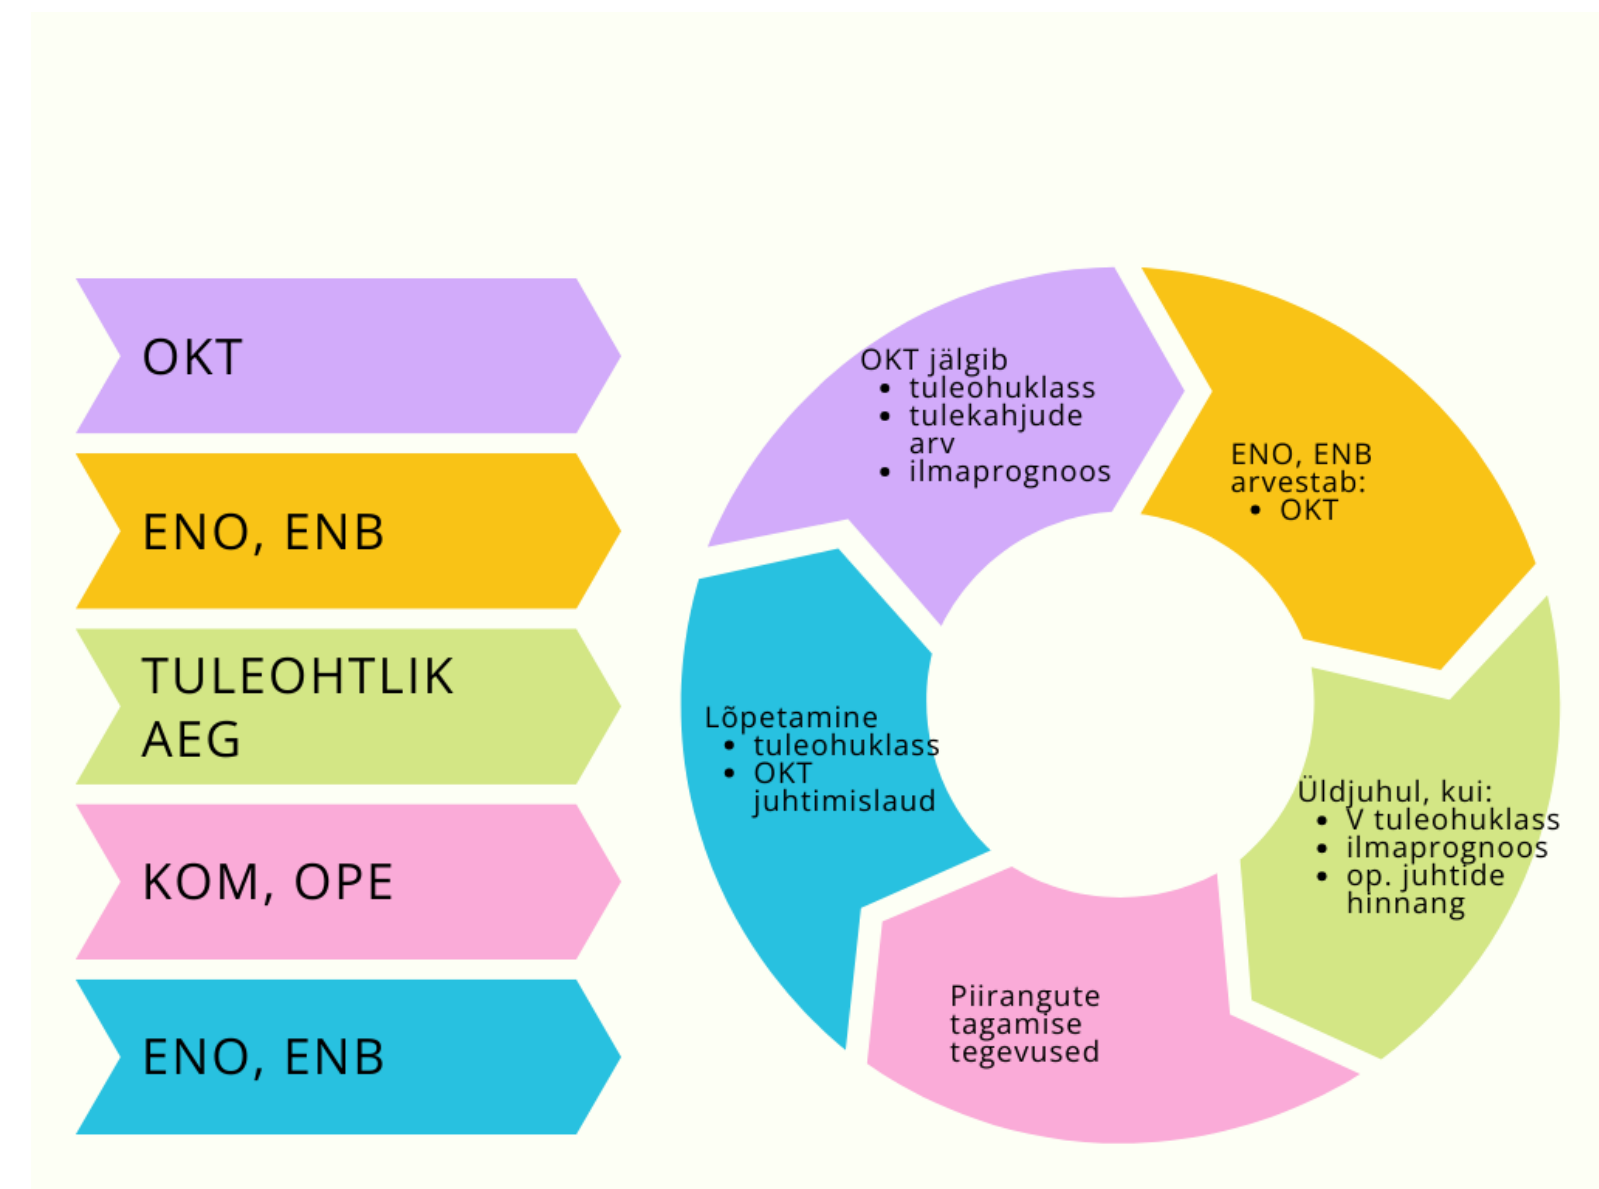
OKT

ENO, ENB

TULEOHTLIK AEG

KOM, OPE

ENO, ENB

OKT jälgib
- tuleohuklass
- tulekahjude arv
- ilmaprognoos

ENO, ENB arvestab:
- OKT

Üldjuhul, kui:
- V tuleohuklass
- ilmaprognoos
- op. juhtide hinnang

Piirangute tagamise tegevused

Lõpetamine
- tuleohuklass
- OKT juhtimislaud